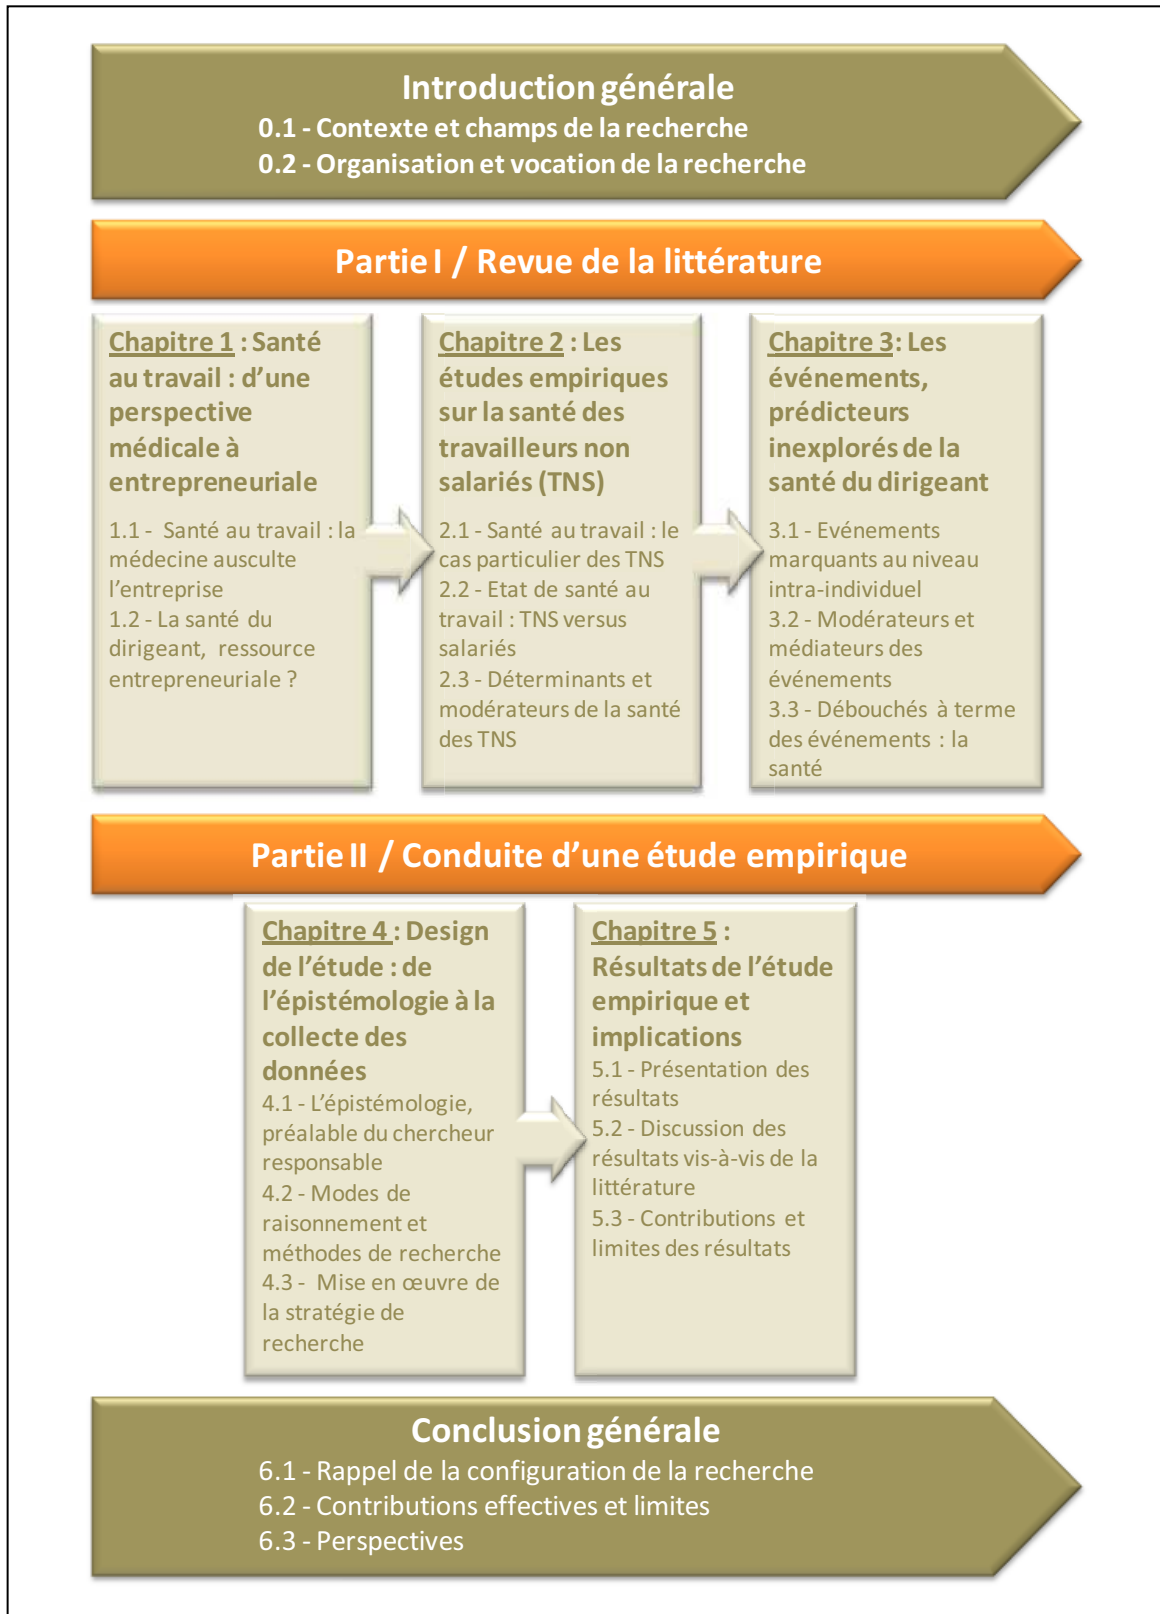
Introduction générale
0.1 - Contexte et champs de la recherche
0.2 - Organisation et vocation de la recherche

Partie I / Revue de la littérature

Chapitre 1 : Santé au travail : d'une perspective médicale à entrepreneuriale

1.1 - Santé au travail : la médecine ausculte l'entreprise
1.2 - La santé du dirigeant, ressource entrepreneuriale ?

Chapitre 2 : Les études empiriques sur la santé des travailleurs non salariés (TNS)

2.1 - Santé au travail : le cas particulier des TNS
2.2 - Etat de santé au travail : TNS versus salariés
2.3 - Déterminants et modérateurs de la santé des TNS

Chapitre 3: Les événements, prédicteurs inexplorés de la santé du dirigeant

3.1 - Evénements marquants au niveau intra-individuel
3.2 - Modérateurs et médiateurs des événements
3.3 - Débouchés à terme des événements : la santé

Partie II / Conduite d'une étude empirique

Chapitre 4 : Design de l'étude : de l'épistémologie à la collecte des données
4.1 - L'épistémologie, préalable du chercheur responsable
4.2 - Modes de raisonnement et méthodes de recherche
4.3 - Mise en œuvre de la stratégie de recherche

Chapitre 5 : Résultats de l'étude empirique et implications
5.1 - Présentation des résultats
5.2 - Discussion des résultats vis-à-vis de la littérature
5.3 - Contributions et limites des résultats

Conclusion générale
6.1 - Rappel de la configuration de la recherche
6.2 - Contributions effectives et limites
6.3 - Perspectives